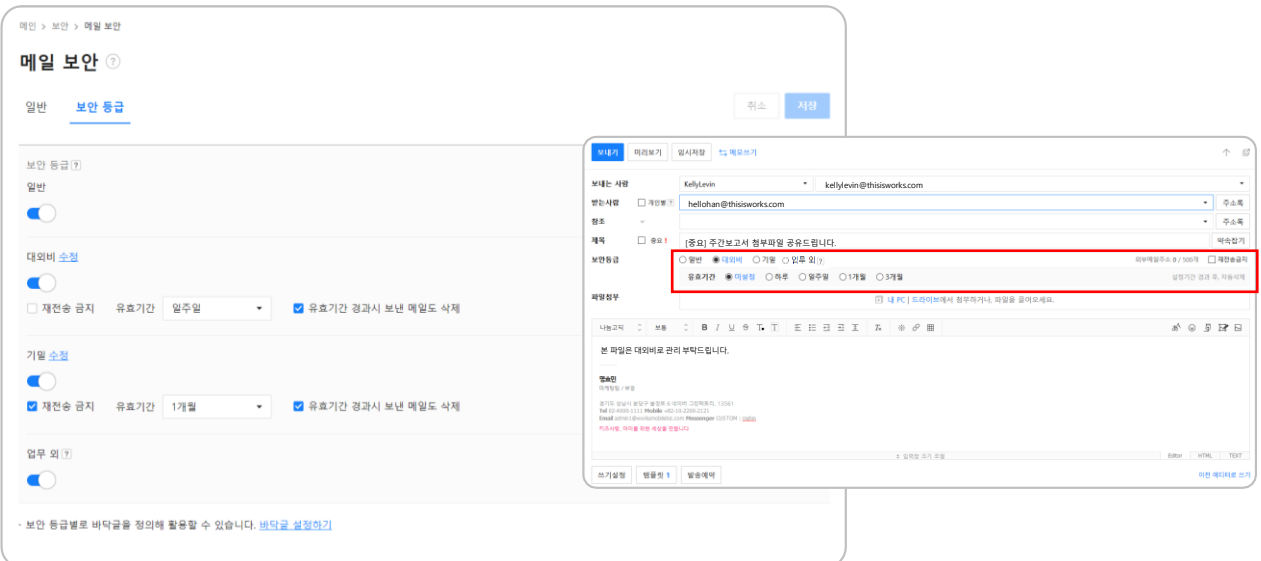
메인 > 보안 > 메일 보안

메일 보안 ?

일반 보안 등급

취소 저장

보안 등급 ?
일반

대외비 수정

재전송 금지 유효기간 일주일

유효기간 경과시 보낸 메일도 삭제

기밀 수정

재전송 금지 유효기간 1개월

유효기간 경과시 보낸 메일도 삭제

업무 외 ?

· 보안 등급별로 바닥글을 정의해 활용할 수 있습니다. 바닥글 설정하기

보내기 미리보기 임시저장 메모쓰기

보내는 사람 KellyLevin kellylevin@thisisworks.com

받는사람 개인별 ? hellohan@thisisworks.com 주소록

참조 주소록

제목 중요 ! [중요] 주간보고서 첨부파일 공유드립니다. 박속찾기

보안등급 일반 대외비 기밀 업무 외 ? 외부메일주소 0 / 500개 재전송금지

유효기간 미설정 하루 일주일 1개월 3개월 설정기간 경과 후, 자동삭제

파일첨부 내 PC | 드라이브에서 첨부하거나, 파일을 끌어오세요.

나눔고딕 보통 B I U S T

본 파일은 대외비로 관리 부탁드립니다.

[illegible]
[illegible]

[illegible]

Editor HTML TEXT

쓰기설정 템플릿 1 발송예약 이전 에디터로 쓰기